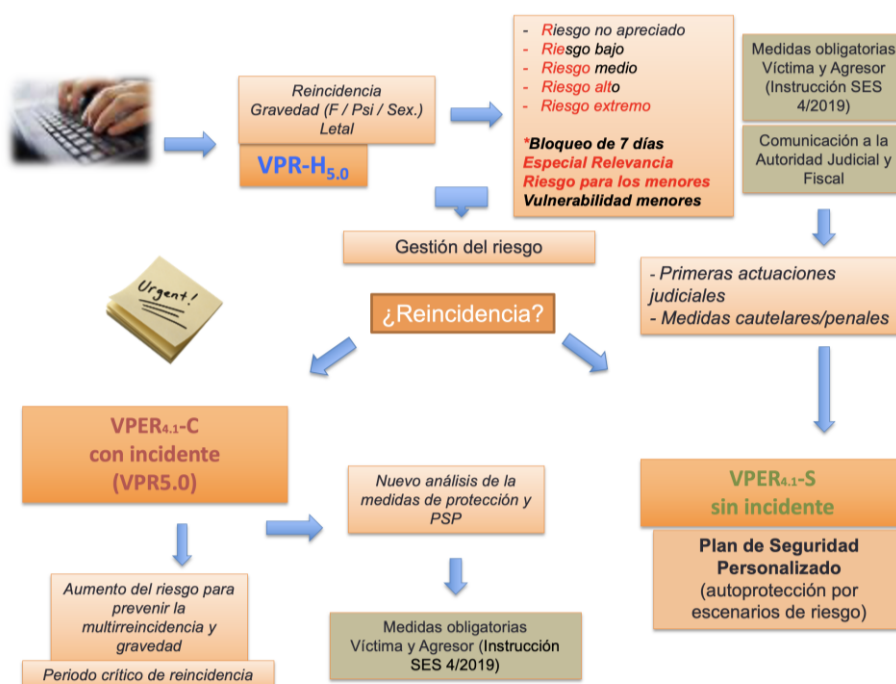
Reincidencia
Gravedad (F / Psi / Sex.)
Letal

VPR-H$_{5.0}$

- Riesgo no apreciado
- Riesgo bajo
- Riesgo medio
- Riesgo alto
- Riesgo extremo

*Bloqueo de 7 días
Especial Relevancia
Riesgo para los menores
Vulnerabilidad menores

Medidas obligatorias Víctima y Agresor (Instrucción SES 4/2019)

Comunicación a la Autoridad Judicial y Fiscal

Gestión del riesgo

Urgent!

¿Reincidencia?

- Primeras actuaciones judiciales
- Medidas cautelares/penales

VPER$_{4.1}$-C
con incidente
(VPR5.0)

Nuevo análisis de la medidas de protección y PSP

VPER$_{4.1}$-S
sin incidente

Plan de Seguridad Personalizado
(autoprotección por escenarios de riesgo)

Aumento del riesgo para prevenir la multirreincidencia y gravedad

Medidas obligatorias
Víctima y Agresor (Instrucción SES 4/2019)

Periodo crítico de reincidencia